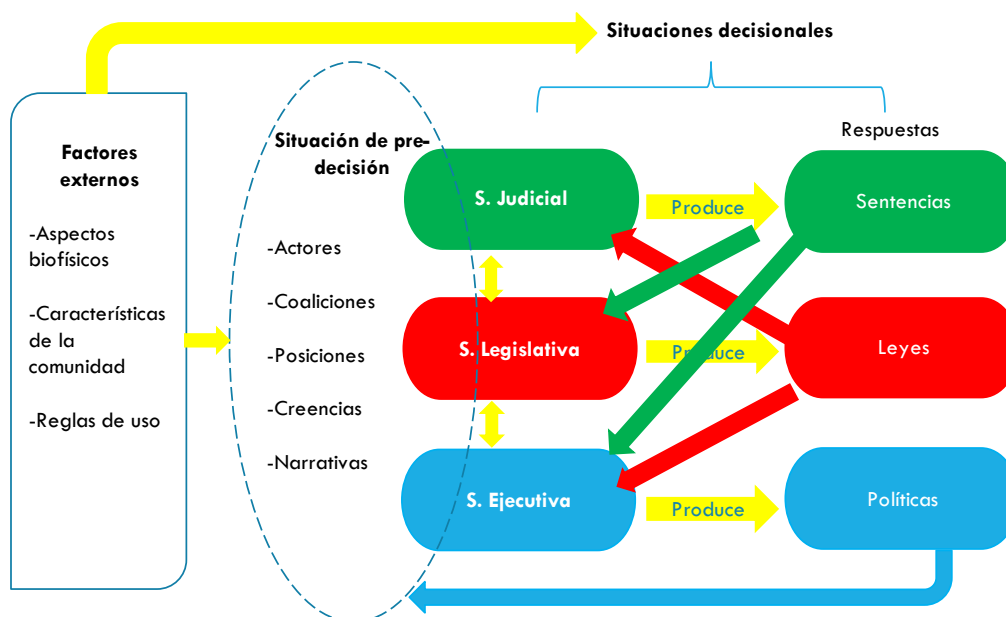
Situaciones decisionales

Factores externos

-Aspectos biofísicos

-Características de la comunidad

-Reglas de uso

Situación de pre-decisión

-Actores

-Coaliciones

-Posiciones

-Creencias

-Narrativas

Respuestas

S. Judicial

Produce

Sentencias

S. Legislativa

Produce

Leyes

S. Ejecutiva

Produce

Políticas